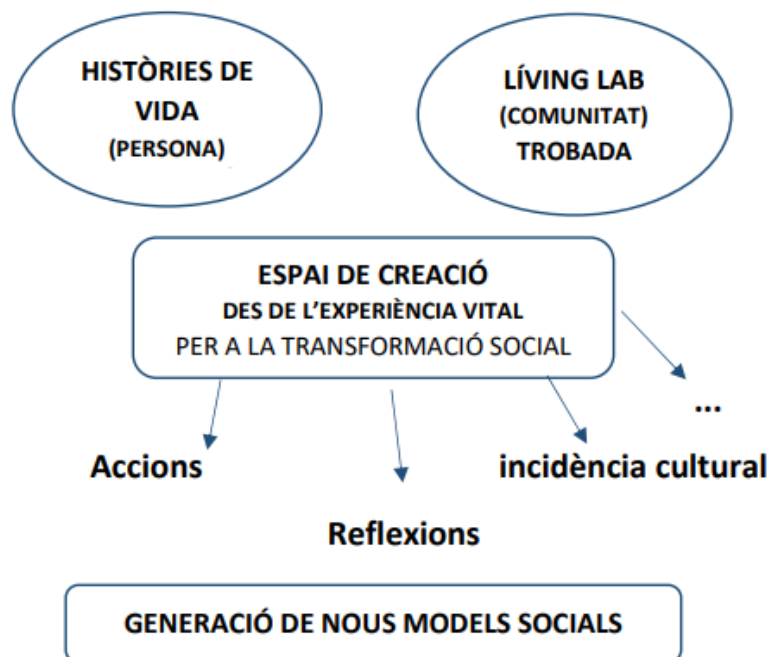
HISTÒRIES DE VIDA
(PERSONA)

LÍVING LAB
(COMUNITAT)
TROBADA

ESPAI DE CREACIÓ
DES DE L'EXPERIÈNCIA VITAL
PER A LA TRANSFORMACIÓ SOCIAL

...

Accions

incidència cultural

Reflexions

GENERACIÓ DE NOUS MODELS SOCIALS